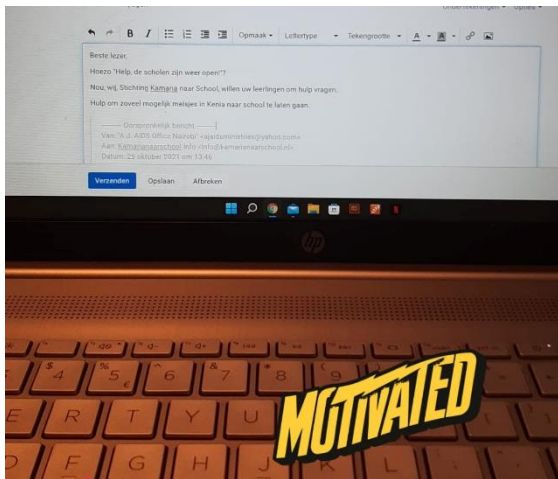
Ondertekeningen ▾ Opties ▾

Opmaak ▾ Lettertype ▾ Tekengrootte ▾

Beste lezer,

Hoezo "Help, de scholen zijn weer open"?

Nou, wij, Stichting Kamana naar School, willen uw leerlingen om hulp vragen.

Hulp om zoveel mogelijk meisjes in Kenia naar school te laten gaan.

-------- Oorspronkelijk bericht --------
Van: "A.J. AIDS Office Nairobi" <ajaidsministries@yahoo.com>
Aan: Kamananaarschool Info <info@kamananaarschool.nl>
Datum: 25 oktober 2021 om 13:46

Verzenden Opslaan Afbreken

hp

MOTIVATED